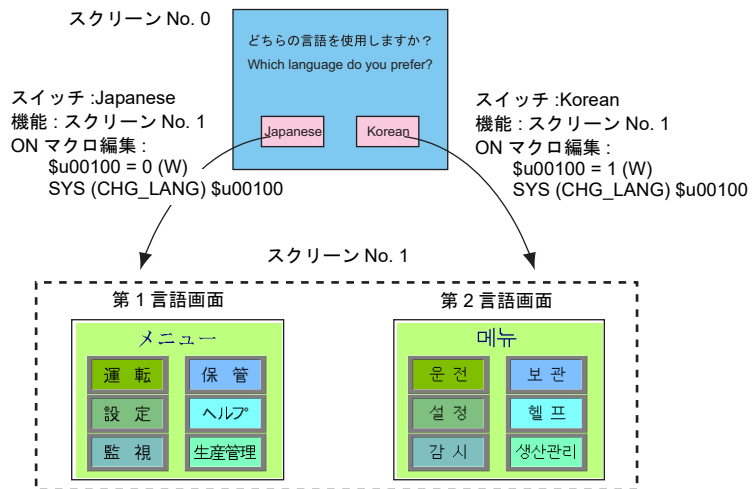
スクリーン No. 0

どちらの言語を使用しますか?
Which language do you prefer?

Japanese
Korean

スイッチ :Japanese
機能 : スクリーン No. 1
ON マクロ編集 :
$u00100 = 0 (W)
SYS (CHG_LANG) $u00100

スイッチ :Korean
機能 : スクリーン No. 1
ON マクロ編集 :
$u00100 = 1 (W)
SYS (CHG_LANG) $u00100

スクリーン No. 1

第 1 言語画面

メニュー
運 転
保 管
設 定
ヘルプ
監 視
生産管理

第 2 言語画面

메뉴
운 전
보 관
설 정
헬 프
감 시
생산관리